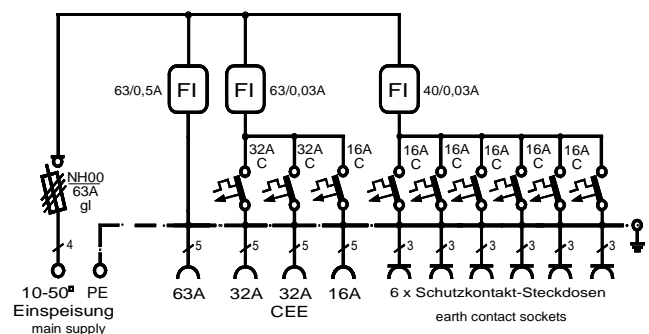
63/0,5A
FI
FI
63/0,03A
FI
40/0,03A

32A
C
32A
C
16A
C
16A
C
16A
C
16A
C
16A
C
16A
C
16A
C

NH00
63A
gl

4
5
5
5
5
3
3
3
3
3
3

10-50□
Einspeisung
main supply
PE
63A
32A
32A
16A
CEE
6 x Schutzkontakt-Steckdosen
earth contact sockets